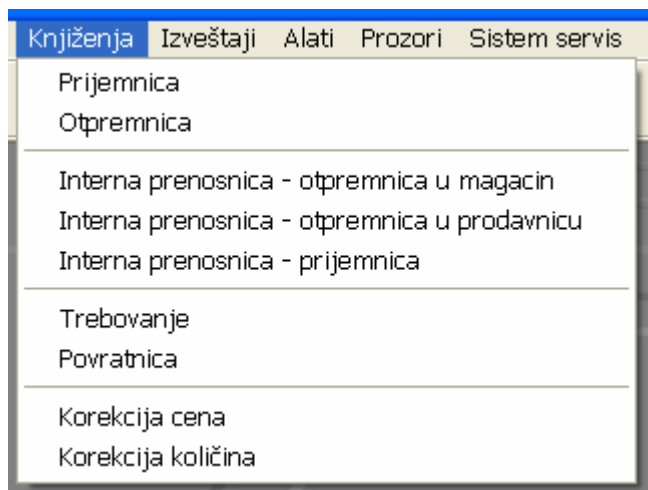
Knjiženja Izveštaji Alati Prozori Sistem servis

Prijemnica
Otpremnica

Interna prenosnica - otpremnica u magacin
Interna prenosnica - otpremnica u prodavnicu
Interna prenosnica - prijemnica

Trebovanje
Povratnica

Korekcija cena
Korekcija količina